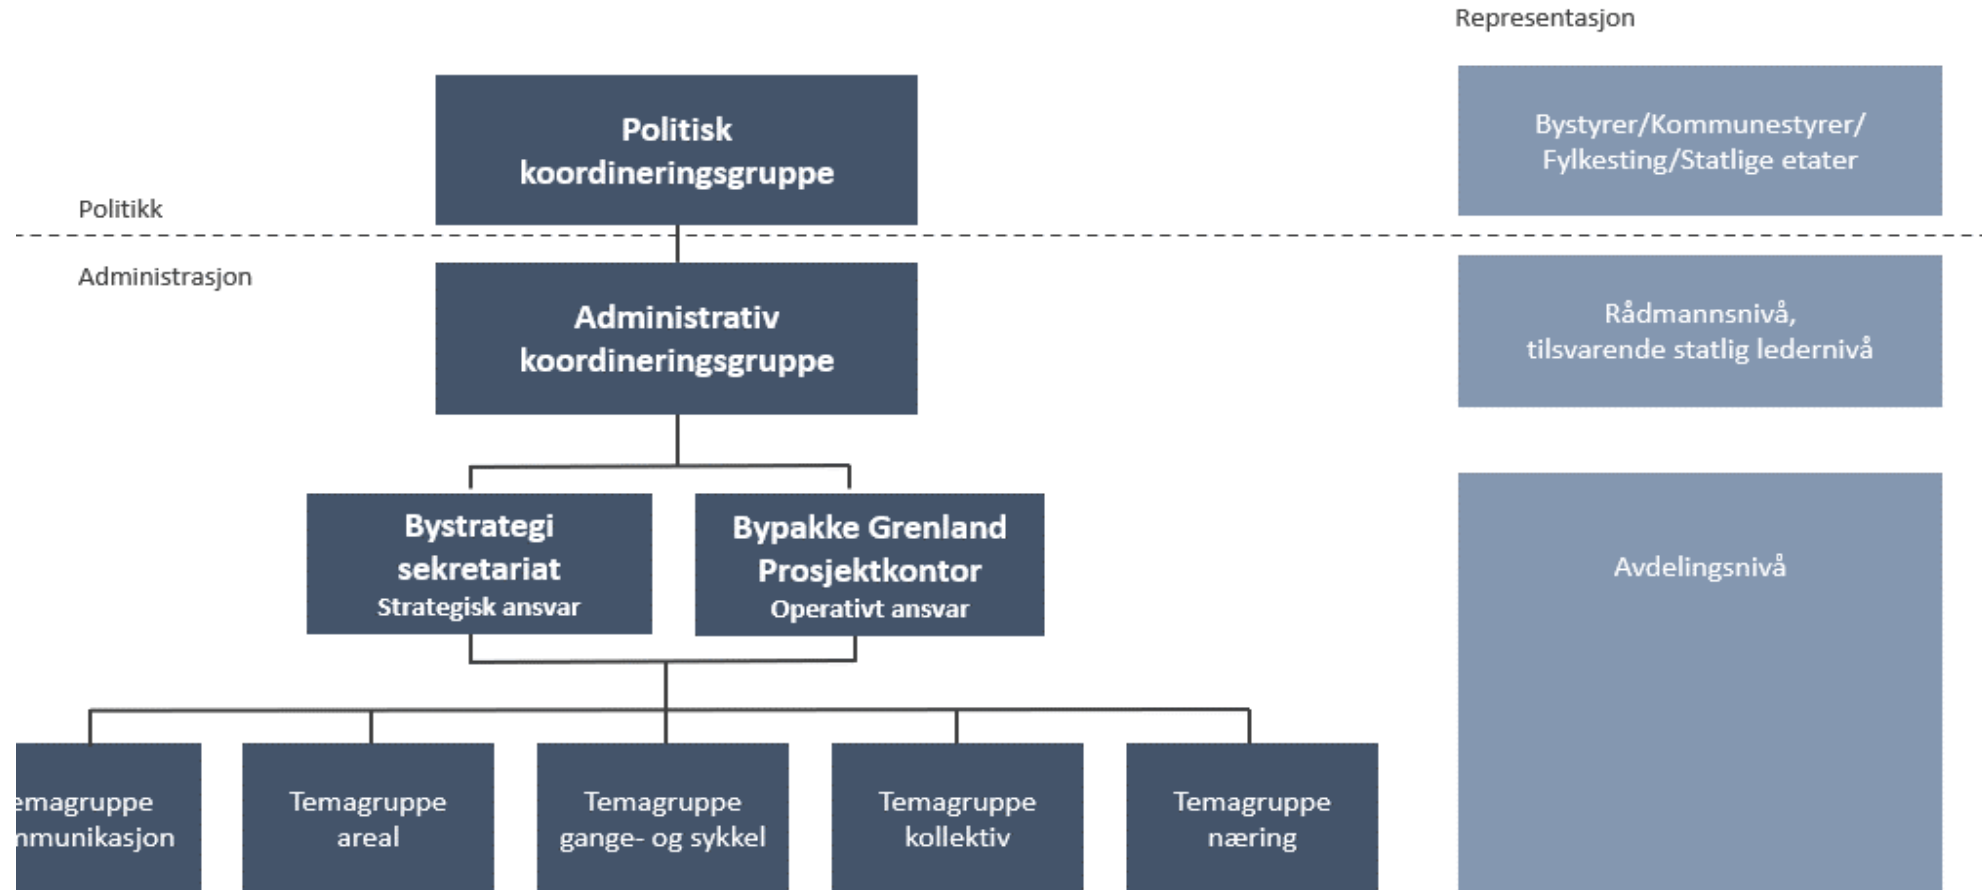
Representasjon

Politisk koordineringsgruppe

Bystyrer/Kommunestyrer/ Fylkesting/Statlige etater

Politikk

Administrasjon

Administrativ koordineringsgruppe

Rådmannsnivå, tilsvarende statlig ledernivå

Bystrategi sekretariat
Strategisk ansvar

Bypakke Grenland Prosjektkontor
Operativt ansvar

Avdelingsnivå

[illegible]emagruppe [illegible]nmunikasjon

Temagruppe areal

Temagruppe gange- og sykkel

Temagruppe kollektiv

Temagruppe næring